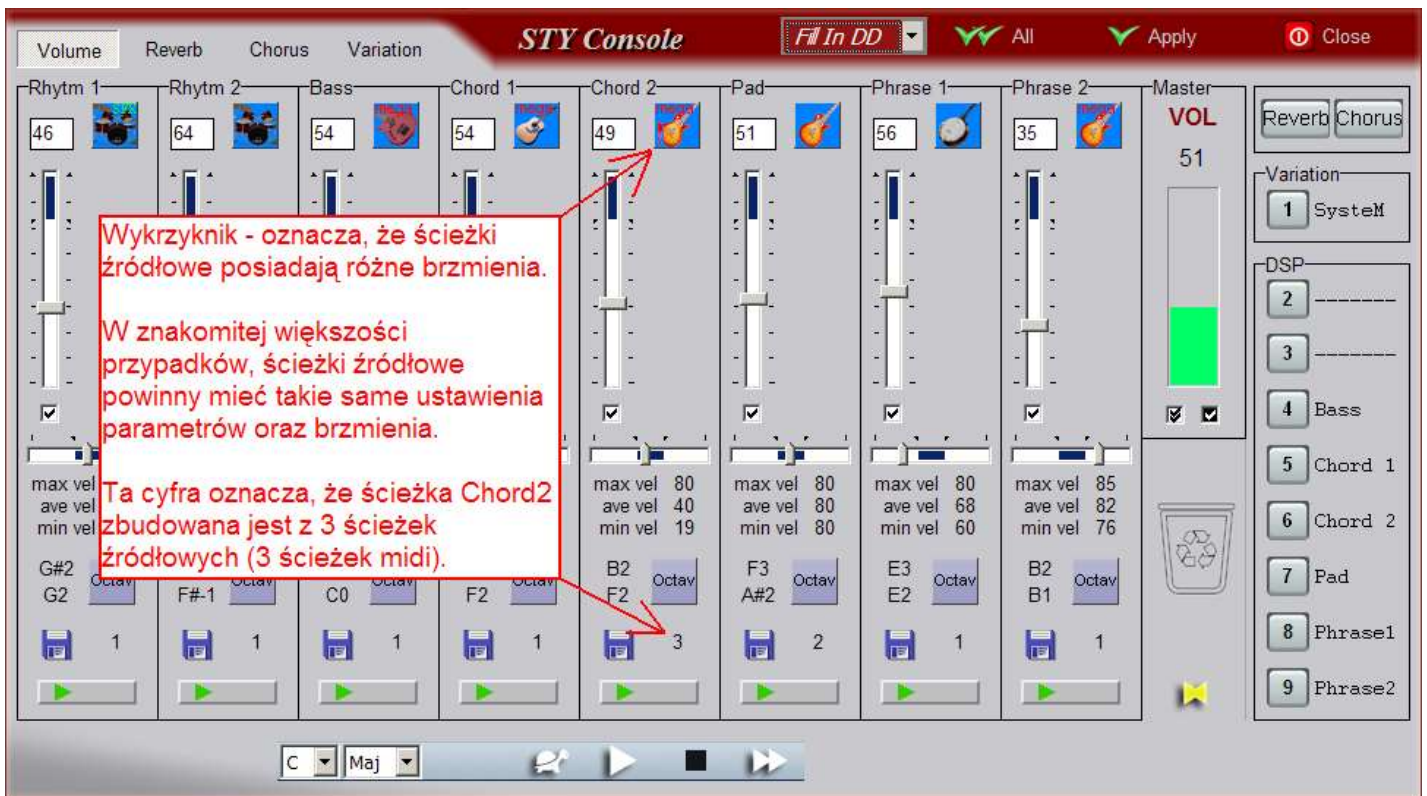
Volume Reverb Chorus Variation

STY Console

Fill In DD

All Apply Close

Rhytm 1 Rhytm 2 Bass Chord 1 Chord 2 Pad Phrase 1 Phrase 2 Master

46 64 54 54 49 51 56 35

VOL

51

Reverb Chorus

Variation

1 SysteM

DSP

2 -------

3 -------

4 Bass

5 Chord 1

6 Chord 2

7 Pad

8 Phrase1

9 Phrase2

Wykrzyknik - oznacza, że ścieżki źródłowe posiadają różne brzmienia.

W znakomitej większości przypadków, ścieżki źródłowe powinny mieć takie same ustawienia parametrów oraz brzmienia.

Ta cyfra oznacza, że ścieżka Chord2 zbudowana jest z 3 ścieżek źródłowych (3 ścieżek midi).

max vel
ave vel
min vel

max vel 80
ave vel 40
min vel 19

max vel 80
ave vel 80
min vel 80

max vel 80
ave vel 68
min vel 60

max vel 85
ave vel 82
min vel 76

G#2 G2 Octav
F#-1 Octav
C0 Octav
F2 Octav
B2 F2 Octav
F3 A#2 Octav
E3 E2 Octav
B2 B1 Octav

1 1 1 1 3 2 1 1

C Maj